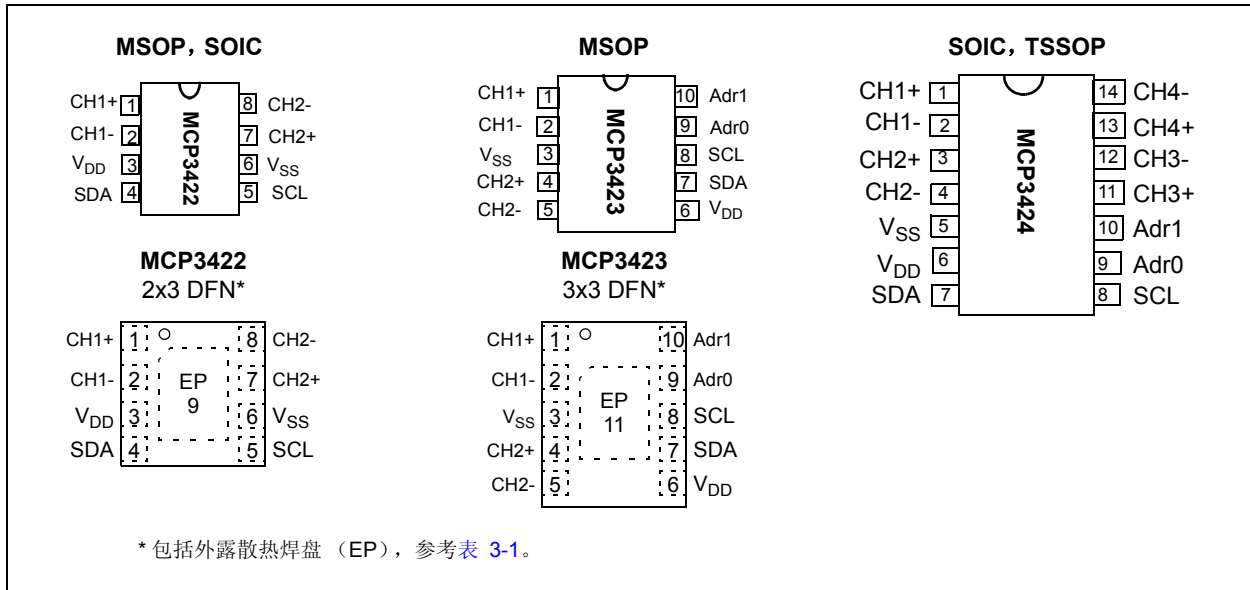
MSOP，SOIC

CH1+ 1
CH1- 2
$V_{DD}$ 3
SDA 4
MCP3422
8 CH2-
7 CH2+
6 $V_{SS}$
5 SCL

MSOP

CH1+ 1
CH1- 2
$V_{SS}$ 3
CH2+ 4
CH2- 5
MCP3423
10 Adr1
9 Adr0
8 SCL
7 SDA
6 $V_{DD}$

SOIC，TSSOP

CH1+ 1
CH1- 2
CH2+ 3
CH2- 4
$V_{SS}$ 5
$V_{DD}$ 6
SDA 7
MCP3424
14 CH4-
13 CH4+
12 CH3-
11 CH3+
10 Adr1
9 Adr0
8 SCL

MCP3422
2x3 DFN*

CH1+ 1
CH1- 2
$V_{DD}$ 3
SDA 4
EP
9
8 CH2-
7 CH2+
6 $V_{SS}$
5 SCL

MCP3423
3x3 DFN*

CH1+ 1
CH1- 2
$V_{SS}$ 3
CH2+ 4
CH2- 5
EP
11
10 Adr1
9 Adr0
8 SCL
7 SDA
6 $V_{DD}$

* 包括外露散热焊盘 （EP），参考表 3-1。